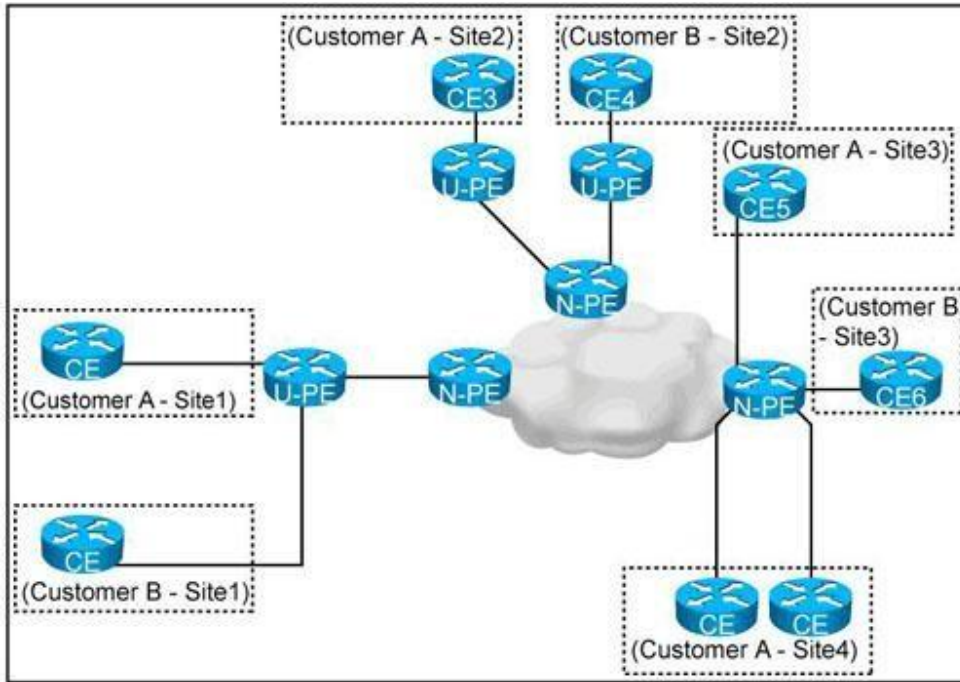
(Customer A - Site2)
CE3
(Customer B - Site2)
CE4
U-PE
U-PE
(Customer A - Site3)
CE5
N-PE
CE
(Customer A - Site1)
U-PE
N-PE
(Customer B - Site3)
N-PE
CE6
CE
(Customer B - Site1)
CE
CE
(Customer A - Site4)